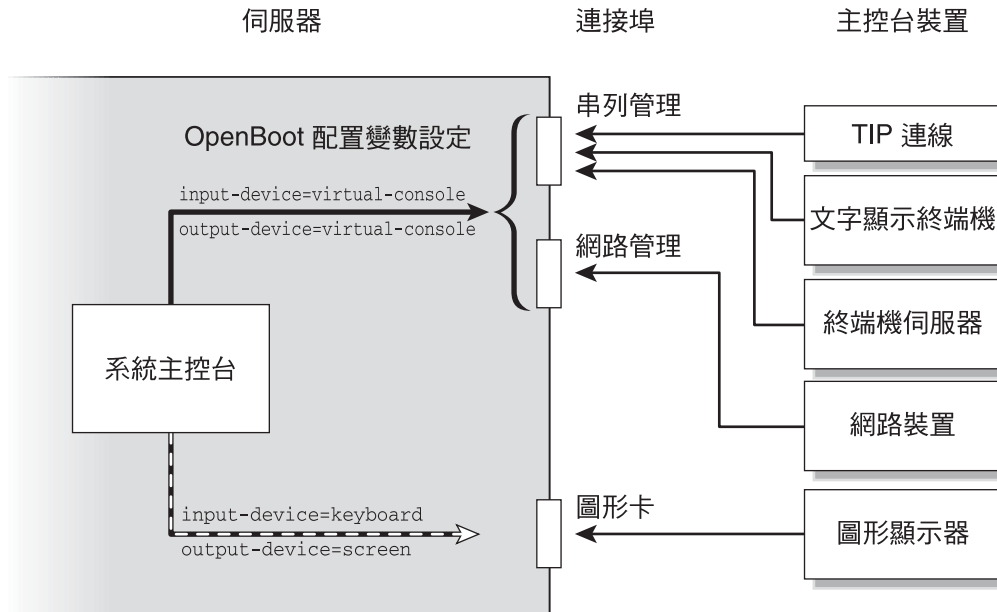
伺服器

連接埠

主控台裝置

OpenBoot 配置變數設定

input-device=virtual-console
output-device=virtual-console

系統主控台

input-device=keyboard
output-device=screen

串列管理

網路管理

圖形卡

TIP 連線

文字顯示終端機

終端機伺服器

網路裝置

圖形顯示器